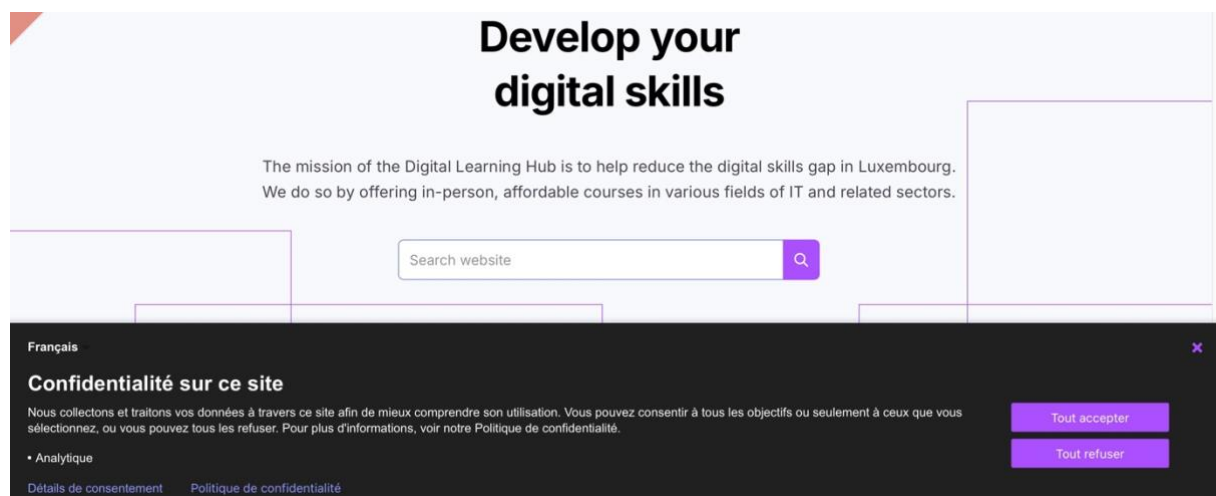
Develop your digital skills

The mission of the Digital Learning Hub is to help reduce the digital skills gap in Luxembourg. We do so by offering in-person, affordable courses in various fields of IT and related sectors.

Search website

Français

Confidentialité sur ce site

Nous collectons et traitons vos données à travers ce site afin de mieux comprendre son utilisation. Vous pouvez consentir à tous les objectifs ou seulement à ceux que vous sélectionnez, ou vous pouvez tous les refuser. Pour plus d'informations, voir notre Politique de confidentialité.

• Analytique

Détails de consentement Politique de confidentialité

Tout accepter

Tout refuser